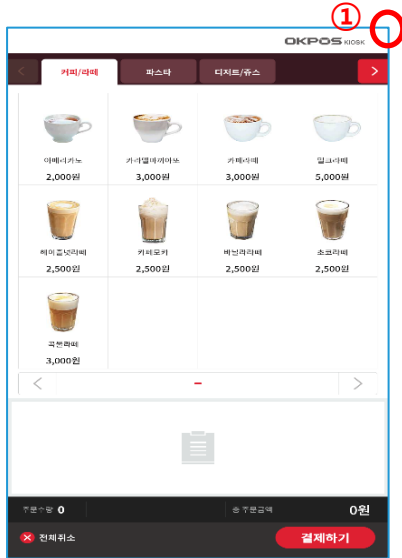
①

OKPOS KIOSK

<

커피/라떼

파스타

디저트/쥬스

>

아메리카노
2,000원

카라멜마끼아또
3,000원

카페라떼
3,000원

밀크라떼
5,000원

헤이즐넛라떼
2,500원

카페모카
2,500원

바닐라라떼
2,500원

초코라떼
2,500원

곡물라떼
3,000원

<

>

주문수량 0

총 주문금액

0원

전체취소

결제하기